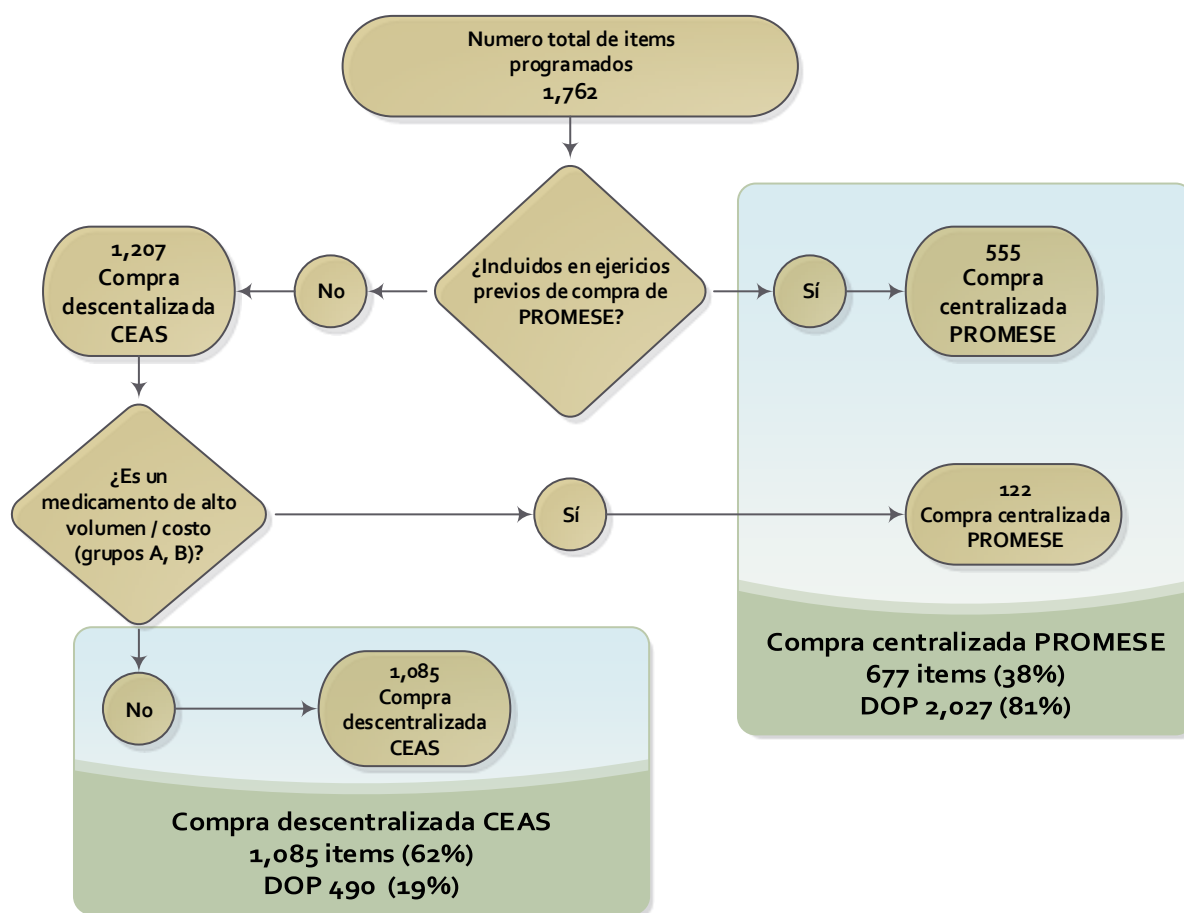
Numero total de items programados
1,762

¿Incluidos en ejericios previos de compra de PROMESE?

No

1,207
Compra descentalizada CEAS

Sí

555
Compra centralizada PROMESE

¿Es un medicamento de alto volumen / costo (grupos A, B)?

Sí

122
Compra centralizada PROMESE

No

1,085
Compra descentralizada CEAS

Compra centralizada PROMESE
677 items (38%)
DOP 2,027 (81%)

Compra descentralizada CEAS
1,085 items (62%)
DOP 490 (19%)